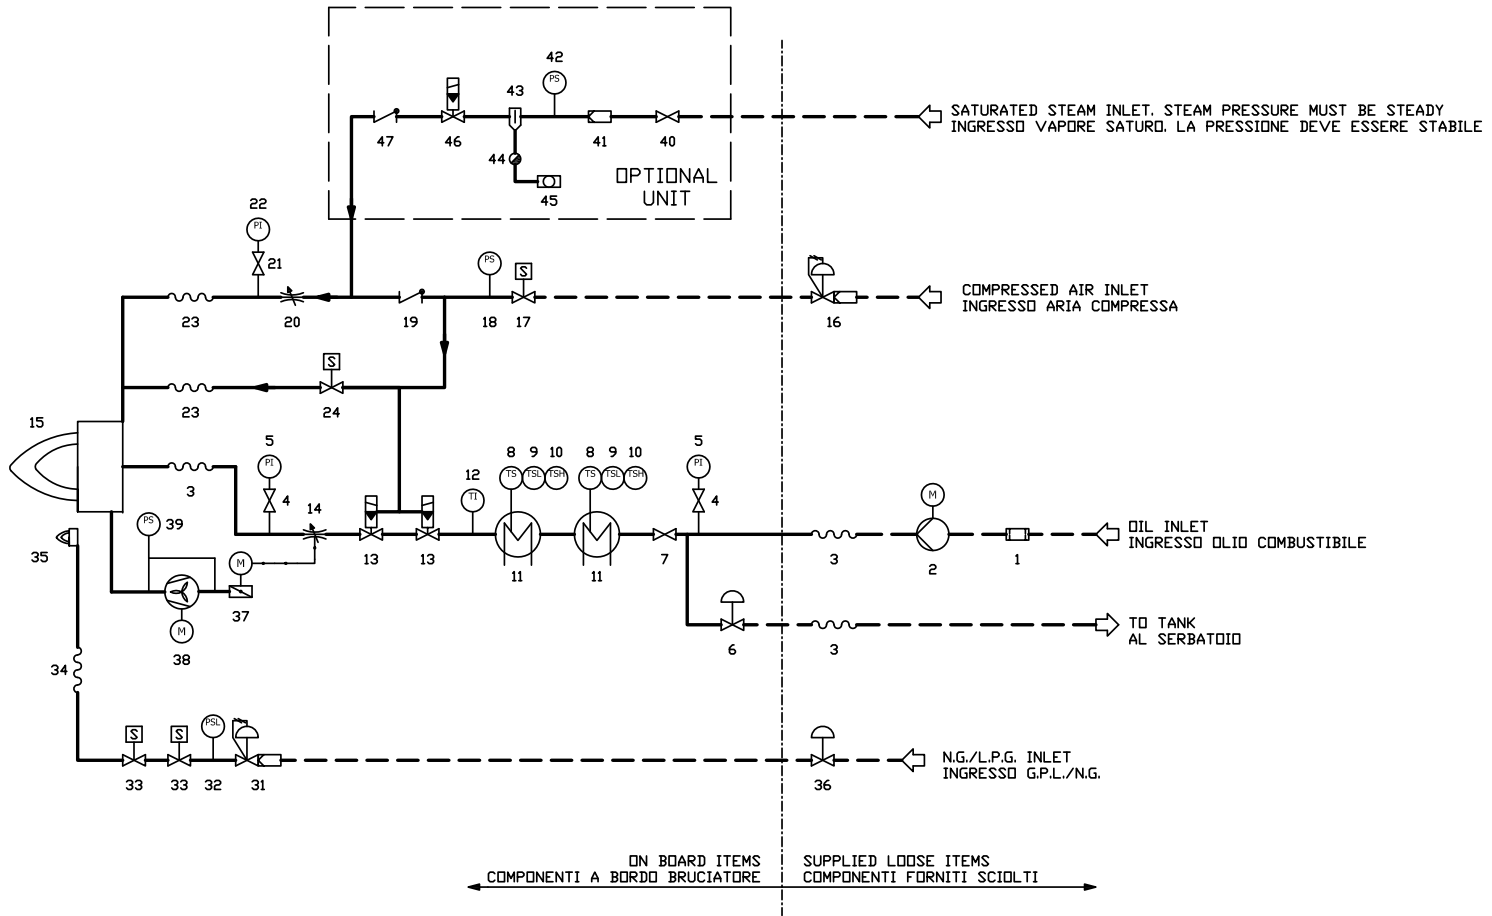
42
PS
43
47
46
44
41
40
45
OPTIONAL UNIT

SATURATED STEAM INLET. STEAM PRESSURE MUST BE STEADY
INGRESSO VAPORE SATURO. LA PRESSIONE DEVE ESSERE STABILE

22
PI
21
PS
S
23
20
19
18
17
16

COMPRESSED AIR INLET
INGRESSO ARIA COMPRESSA

S
23
24
15
5
PI
4
3
8 9 10 8 9 10
TS TSL TSH TS TSL TSH
12
TI
5
PI
4
M
14
PS
39
M
13
13
11
11
7
3
2
1

OIL INLET
INGRESSO OLIO COMBUSTIBILE

35
M
37
38
6
3

TO TANK
AL SERBATOIO

34
S
S
PSL
33
33
32
31
36

N.G./L.P.G. INLET
INGRESSO G.P.L./N.G.

ON BOARD ITEMS
COMPONENTI A BORDO BRUCIATORE

SUPPLIED LOOSE ITEMS
COMPONENTI FORNITI SCIOLTI